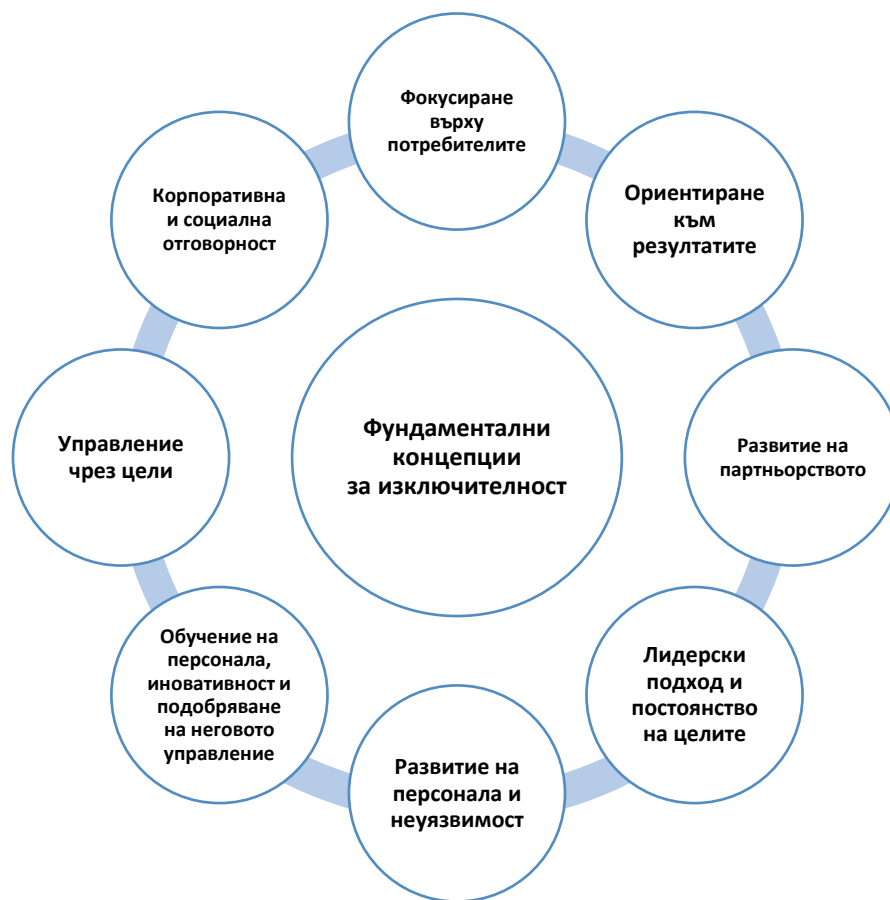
Фокусиране върху потребителите

Ориентиране към резултатите

Развитие на партньорството

Лидерски подход и постоянство на целите

Развитие на персонала и неуязвимост

Обучение на персонала, иновативност и подобряване на неговото управление

Управление чрез цели

Корпоративна и социална отговорност

Фундаментални концепции за изключителност